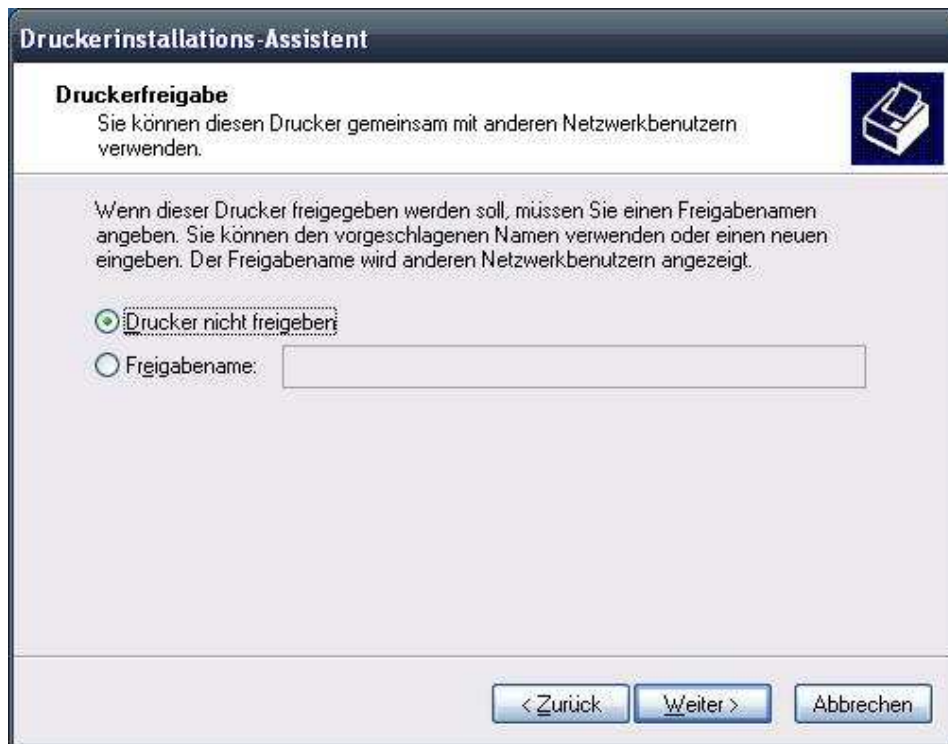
Druckerinstallations-Assistent

Druckerfreigabe
Sie können diesen Drucker gemeinsam mit anderen Netzwerkbenutzern verwenden.

Wenn dieser Drucker freigegeben werden soll, müssen Sie einen Freigabenamen angeben. Sie können den vorgeschlagenen Namen verwenden oder einen neuen eingeben. Der Freigabename wird anderen Netzwerkbenutzern angezeigt.

Drucker nicht freigeben

Freigabename:

< Zurück

Weiter >

Abbrechen